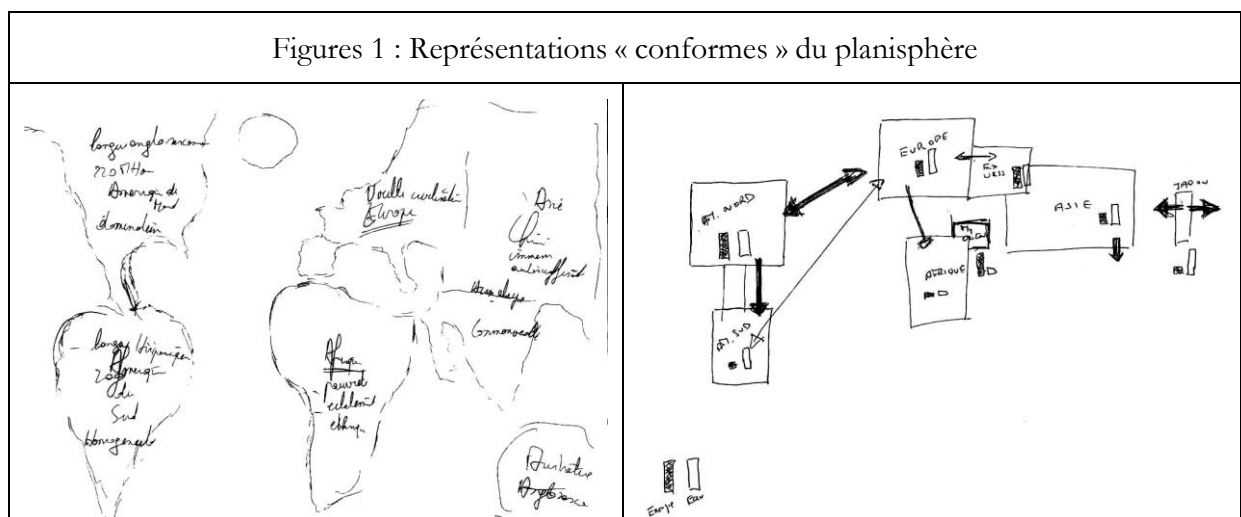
Figures 1 : Représentations « conformes » du planisphère

langue anglo-saxonne
Nord
Amerique du Nord
domination

langue hispanique
Amerique du Sud
homogeneité

Vieille civilisation
Europe

Asie
Chine
immense
autosuffisant
Himalaya
Commonwealth

Afrique
pauvreté
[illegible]
ethnies

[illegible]
Anglo-saxon

EUROPE
Ex URSS
AM. NORD
ASIE
JAPON
AFRIQUE
AM. SUD
Energie
Eau